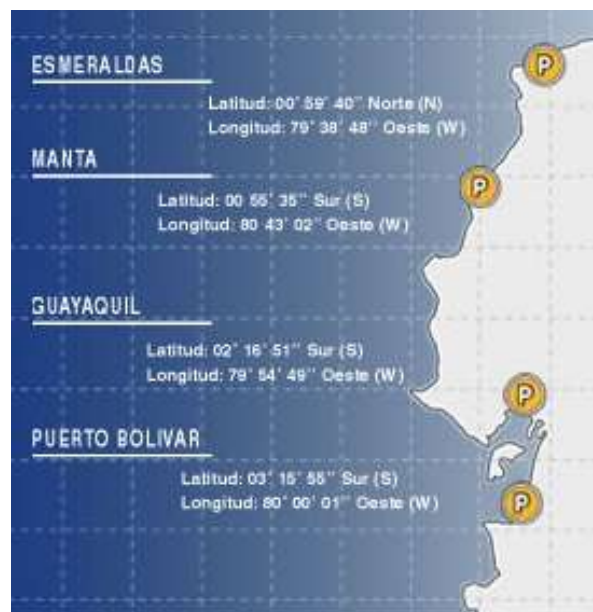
ESMERALDAS
Latitud: 00° 59' 40'' Norte (N)
Longitud: 79° 38' 48'' Oeste (W)

MANTA
Latitud: 00 56' 35'' Sur (S)
Longitud: 80 43' 02'' Oeste (W)

GUAYAQUIL
Latitud: 02° 16' 51'' Sur (S)
Longitud: 79° 54' 49'' Oeste (W)

PUERTO BOLIVAR
Latitud: 03° 15' 55'' Sur (S)
Longitud: 80° 00' 01'' Oeste (W)

P
P
P
P